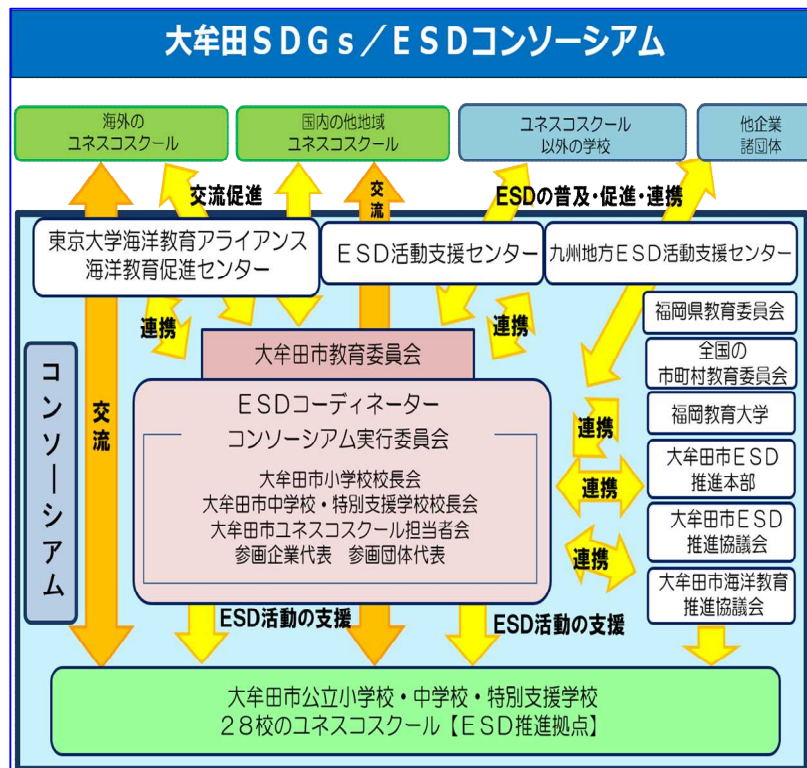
大牟田ＳＤＧｓ／ＥＳＤコンソーシアム

海外の
ユネスコスクール

国内の他地域
ユネスコスクール

ユネスコスクール
以外の学校

他企業
諸団体

交流促進

交流

ESDの普及・促進・連携

東京大学海洋教育アライアンス
海洋教育促進センター

ＥＳＤ活動支援センター

九州地方ＥＳＤ活動支援センター

連携

連携

福岡県教育委員会

大牟田市教育委員会

全国の
市町村教育委員会

コンソーシアム

交流

ＥＳＤコーディネーター
コンソーシアム実行委員会

大牟田市小学校校長会
大牟田市中学校・特別支援学校校長会
大牟田市ユネスコスクール担当者会
参画企業代表　参画団体代表

福岡教育大学

連携

連携

大牟田市ＥＳＤ
推進本部

大牟田市ＥＳＤ
推進協議会

連携

大牟田市海洋教育
推進協議会

ESD活動の支援

ESD活動の支援

大牟田市公立小学校・中学校・特別支援学校
２８校のユネスコスクール【ＥＳＤ推進拠点】